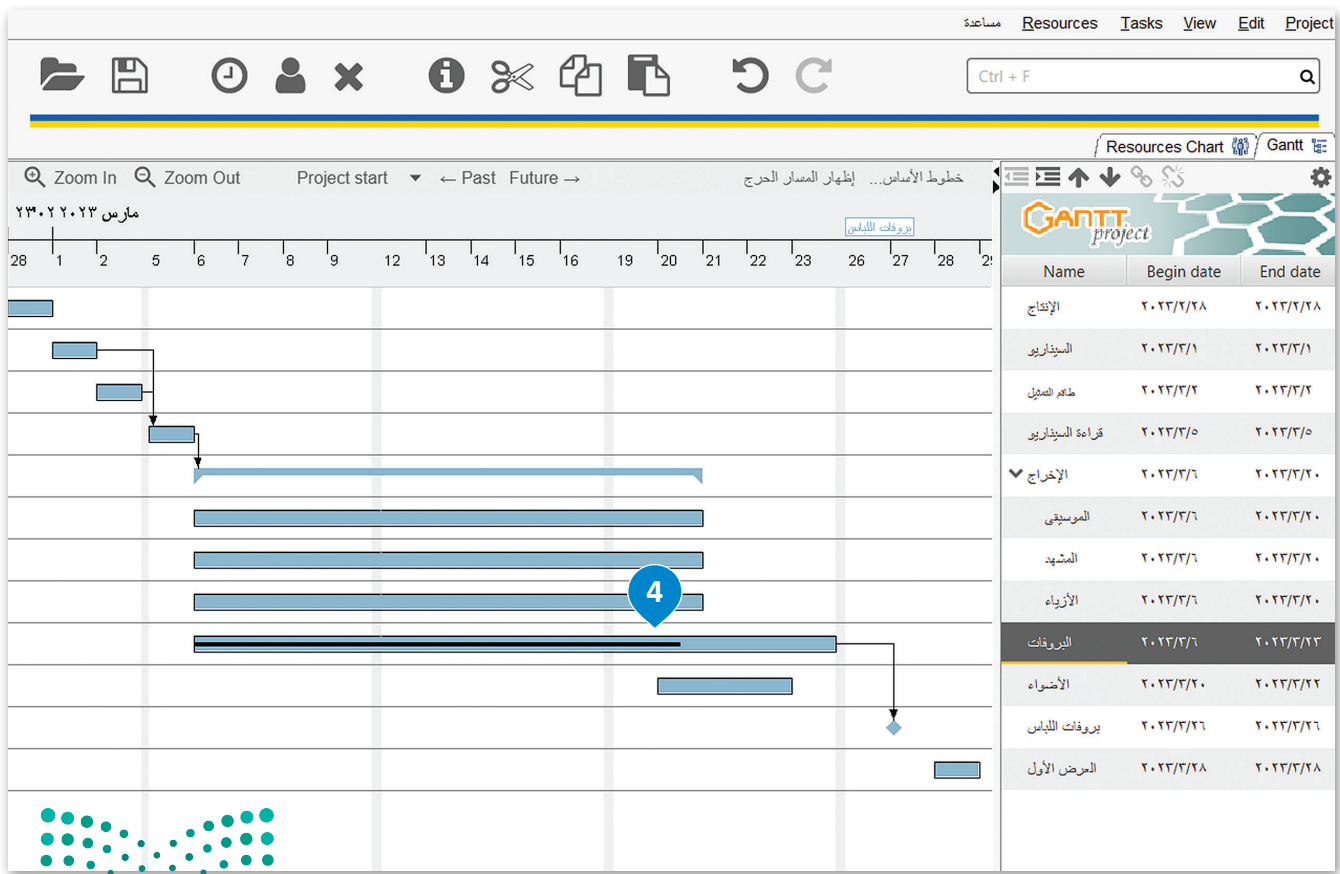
Project Edit View Tasks Resources مساعدة

Ctrl + F

Gantt Resources Chart

Zoom In Zoom Out Project start ← Past Future → إظهار المسار الحرج خطوط الأساس...

مارس ٢٠٢٣ ٢٣٠٢

بروفات اللباس

28 1 2 5 6 7 8 9 12 13 14 15 16 19 20 21 22 23 26 27 28 29

GANTT project

| Name | Begin date | End date |
|---|---|---|
| الإنتاج | ٢٠٢٣/٢/٢٨ | ٢٠٢٣/٢/٢٨ |
| السيناريو | ٢٠٢٣/٣/١ | ٢٠٢٣/٣/١ |
| طاقم التمثيل | ٢٠٢٣/٣/٢ | ٢٠٢٣/٣/٢ |
| قراءة السيناريو | ٢٠٢٣/٣/٥ | ٢٠٢٣/٣/٥ |
| الإخراج | ٢٠٢٣/٣/٦ | ٢٠٢٣/٣/٢٠ |
| الموسيقى | ٢٠٢٣/٣/٦ | ٢٠٢٣/٣/٢٠ |
| المشهد | ٢٠٢٣/٣/٦ | ٢٠٢٣/٣/٢٠ |
| الأزياء | ٢٠٢٣/٣/٦ | ٢٠٢٣/٣/٢٠ |
| البروفات | ٢٠٢٣/٣/٦ | ٢٠٢٣/٣/٢٣ |
| الأضواء | ٢٠٢٣/٣/٢٠ | ٢٠٢٣/٣/٢٢ |
| بروفات اللباس | ٢٠٢٣/٣/٢٦ | ٢٠٢٣/٣/٢٦ |
| العرض الأول | ٢٠٢٣/٣/٢٨ | ٢٠٢٣/٣/٢٨ |

4